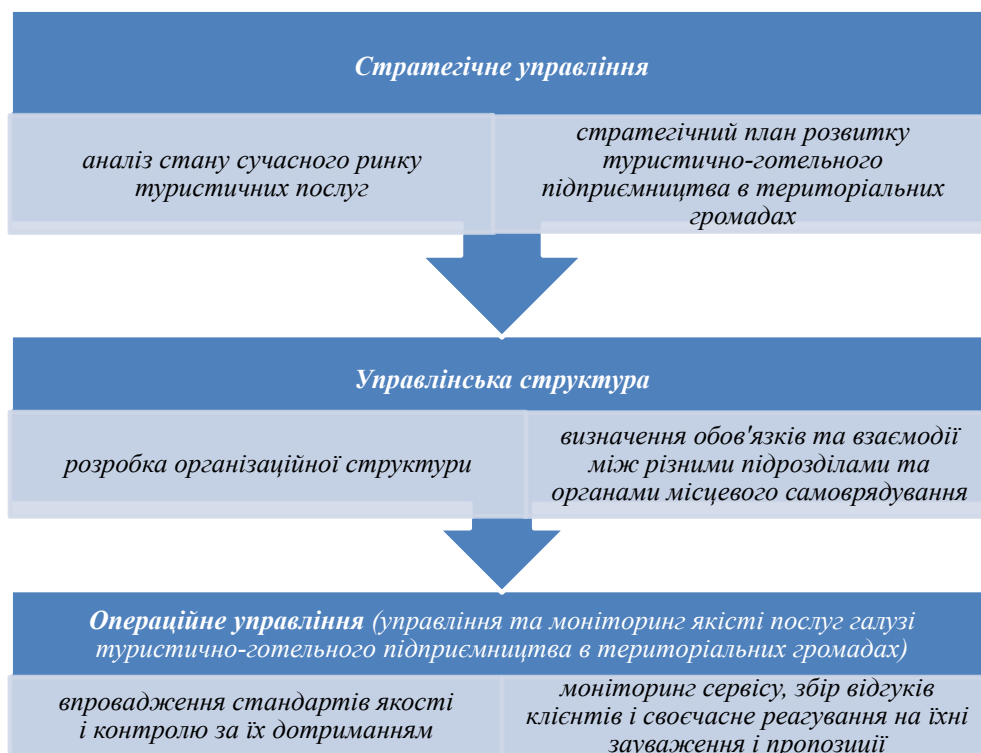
Стратегічне управління

аналіз стану сучасного ринку туристичних послуг

стратегічний план розвитку туристично-готельного підприємництва в територіальних громадах

Управлінська структура

розробка організаційної структури

визначення обов'язків та взаємодії між різними підрозділами та органами місцевого самоврядування

Операційне управління (управління та моніторинг якісті послуг галузі туристично-готельного підприємництва в територіальних громадах)

впровадження стандартів якості і контролю за їх дотриманням

моніторинг сервісу, збір відгуків клієнтів і своєчасне реагування на їхні зауваження і пропозиції